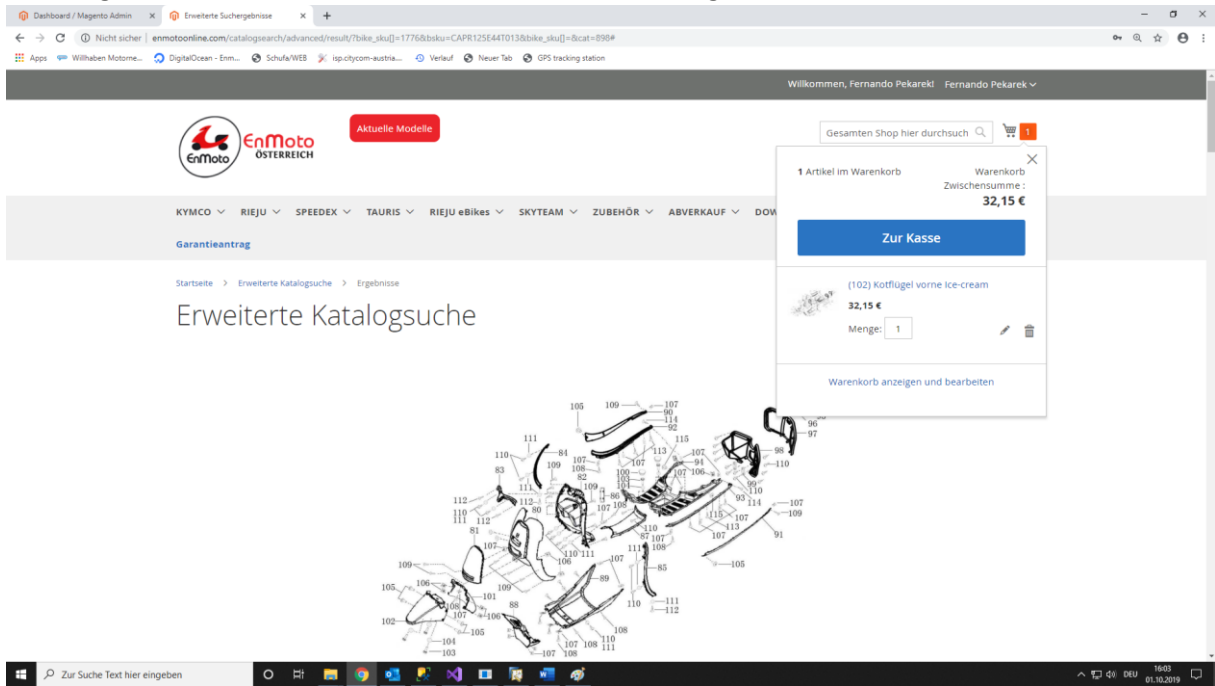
Dashboard / Magento Admin × Erweiterte Suchergebnisse × +

Nicht sicher | enmotoonline.com/catalogsearch/advanced/result/?bike_sku[]=1776&bsku=CAPR125E44T013&bike_sku[]=&cat=898#

Apps Willhaben Motorne... DigitalOcean - Enm... Schufa/WEB isp.citycom-austria... Verlauf Neuer Tab GPS tracking station

Willkommen, Fernando Pekarek! Fernando Pekarek

EnMoto ÖSTERREICH

Aktuelle Modelle

Gesamten Shop hier durchsuch

1

KYMCO RIEJU SPEEDEX TAURIS RIEJU eBikes SKYTEAM ZUBEHÖR ABVERKAUF DOW

Garantieantrag

Startseite > Erweiterte Katalogsuche > Ergebnisse

Erweiterte Katalogsuche

1 Artikel im Warenkorb

Warenkorb Zwischensumme :
32,15 €

Zur Kasse

(102) Kotflügel vorne Ice-cream
32,15 €
Menge: 1

Warenkorb anzeigen und bearbeiten

105 109 107 90 114 92 111 115 84 110 109 107 108 82 113 107 94 106 98 110 83 100 103 104 109 111 86 107 108 96 97 99 110 114 93 107 109 112 112 80 110 111 112 115 113 107 107 81 110 87 107 108 111 91 109 106 110 111 107 85 105 89 105 106 101 109 110 111 112 88 108 107 106 105 102 104 103 108 110 107 108 111 107 108

Zur Suche Text hier eingeben

DEU 16:03 01.10.2019